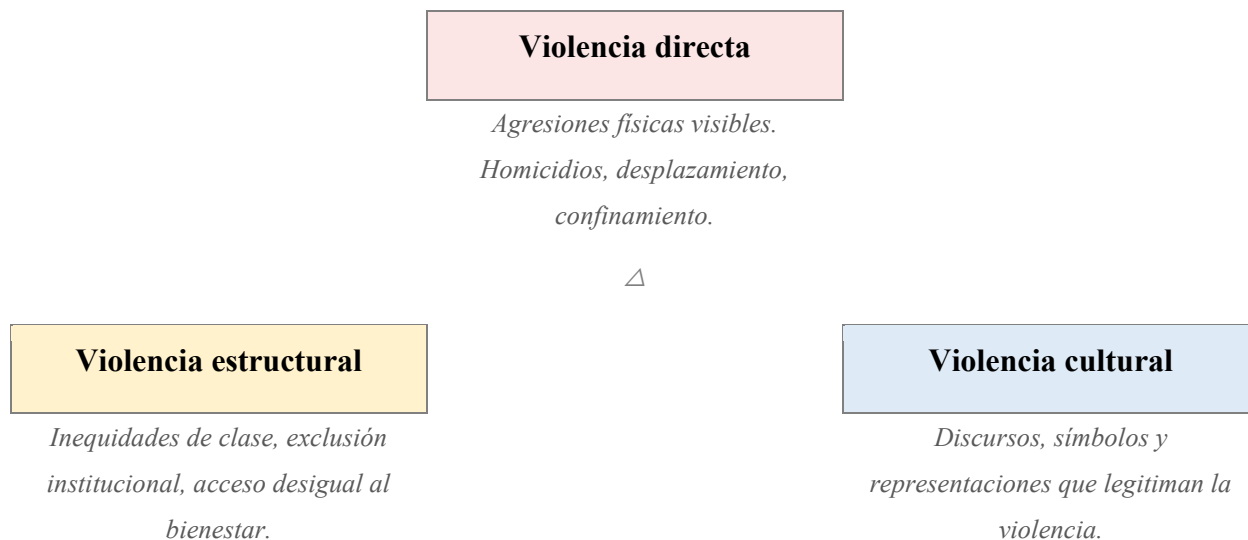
Violencia directa

Agresiones físicas visibles. Homicidios, desplazamiento, confinamiento.

△

Violencia estructural

Inequidades de clase, exclusión institucional, acceso desigual al bienestar.

Violencia cultural

Discursos, símbolos y representaciones que legitiman la violencia.